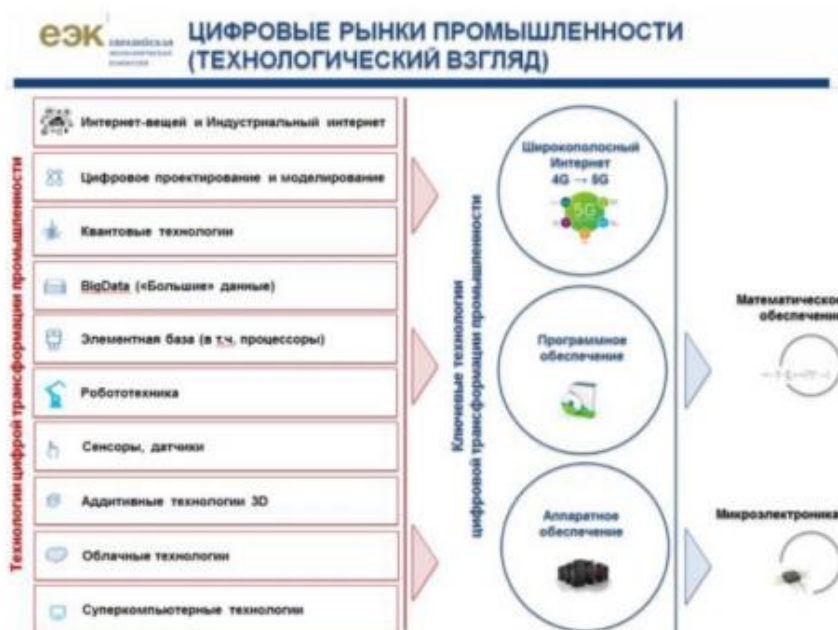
ЕЭК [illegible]

ЦИФРОВЫЕ РЫНКИ ПРОМЫШЛЕННОСТИ (ТЕХНОЛОГИЧЕСКИЙ ВЗГЛЯД)

Технологии цифрой трансформации промышленности

Интернет-вещей и Индустриальный интернет

Цифровое проектирование и моделирование

Квантовые технологии

BigData («Большие» данные)

Элементная база (в т.ч. процессоры)

Робототехника

Сенсоры, датчики

Аддитивные технологии 3D

Облачные технологии

Суперкомпьютерные технологии

Ключевые технологии цифровой трансформации промышленности

Широкополосный Интернет 4G → 5G

5G

Программное обеспечение

Аппаратное обеспечение

Математическое обеспечени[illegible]

Микроэлектроника